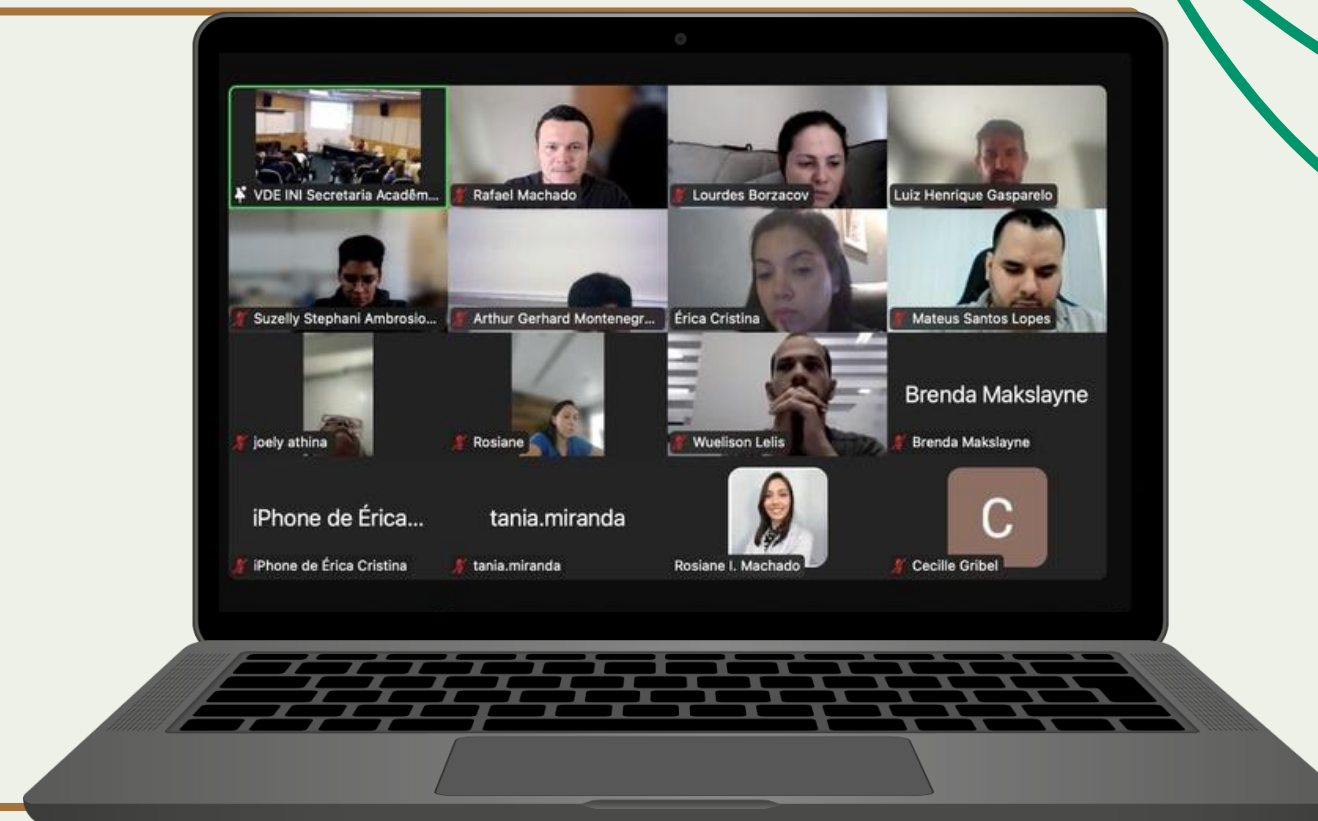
VDE INI Secretaria Acadêm...
Rafael Machado
Lourdes Borzacov
Luiz Henrique Gasparelo
Suzelly Stephani Ambrosio...
Arthur Gerhard Montenegr...
Érica Cristina
Mateus Santos Lopes
joely athina
Rosiane
Wuelison Lelis
Brenda Makslayne
Brenda Makslayne
iPhone de Érica...
iPhone de Érica Cristina
tania.miranda
tania.miranda
Rosiane I. Machado
C
Cecille Gribel